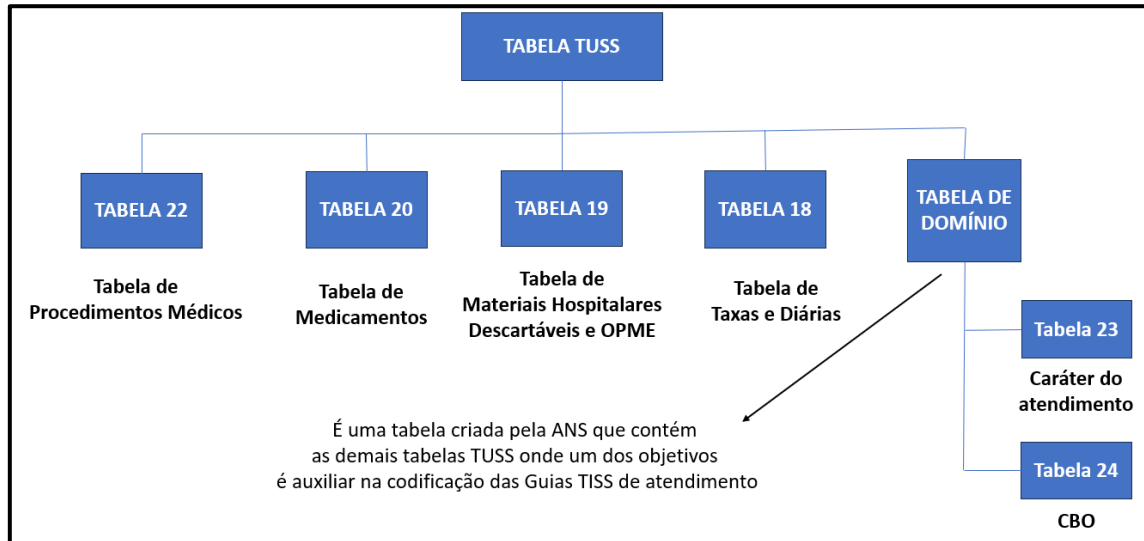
TABELA TUSS

TABELA 22

Tabela de
Procedimentos Médicos

TABELA 20

Tabela de
Medicamentos

TABELA 19

Tabela de
Materiais Hospitalares
Descartáveis e OPME

TABELA 18

Tabela de
Taxas e Diárias

TABELA DE DOMÍNIO

Tabela 23

Caráter do atendimento

Tabela 24

CBO

É uma tabela criada pela ANS que contém as demais tabelas TUSS onde um dos objetivos é auxiliar na codificação das Guias TISS de atendimento